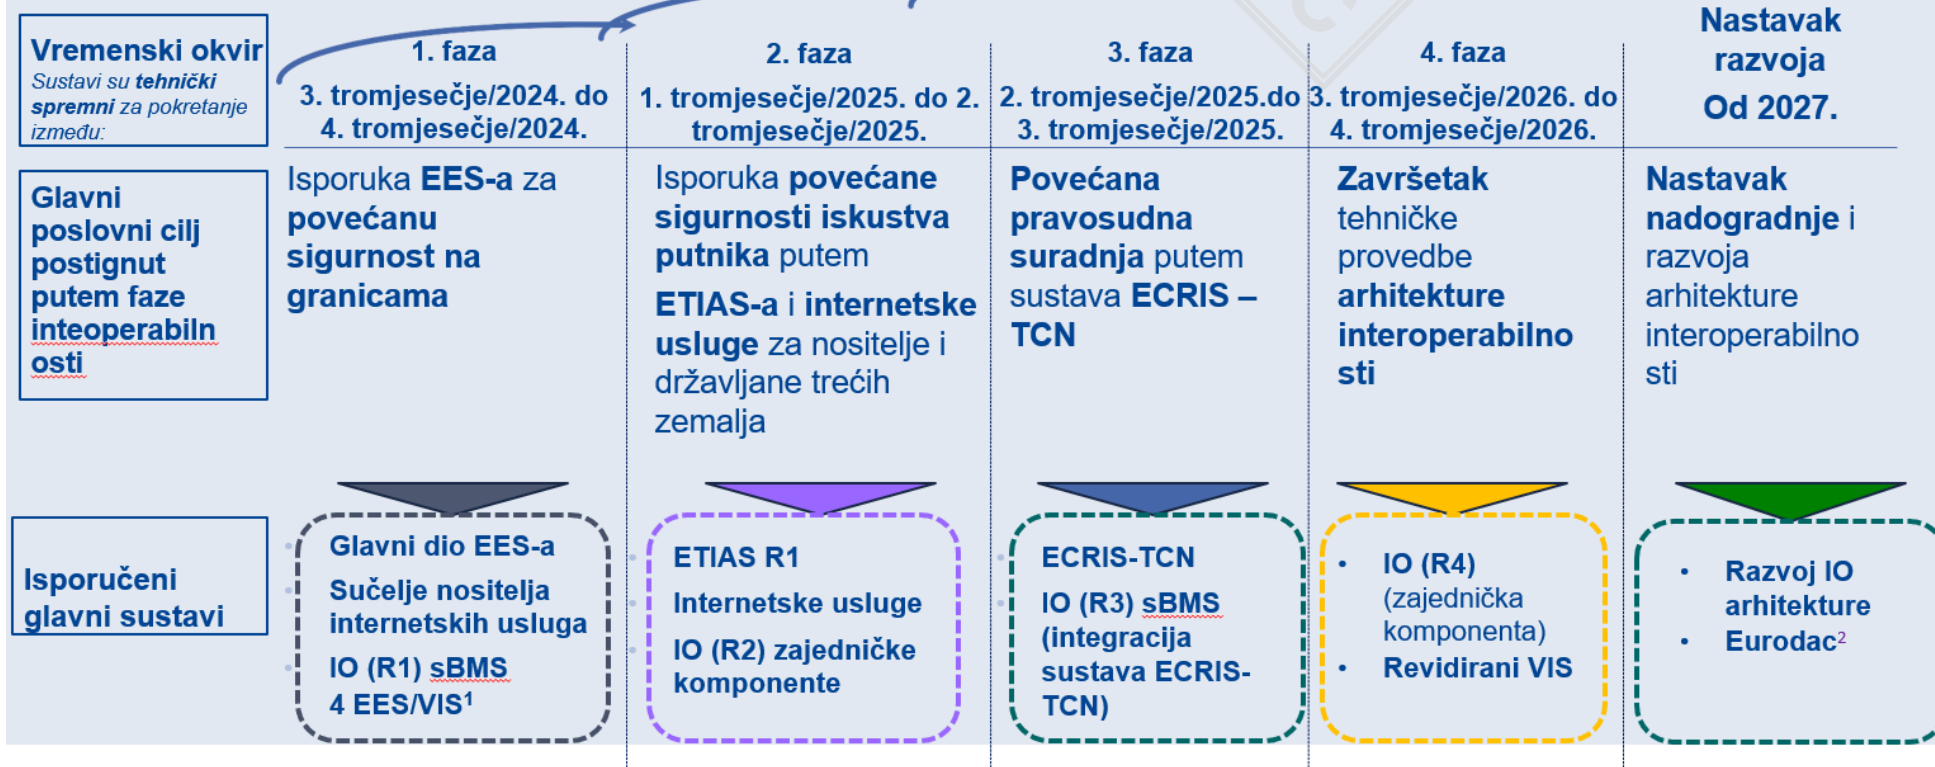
Vremenski okvir
Sustavi su tehnički spremni za pokretanje između:

1. faza
3. tromjesečje/2024. do 4. tromjesečje/2024.

2. faza
1. tromjesečje/2025. do 2. tromjesečje/2025.

3. faza
2. tromjesečje/2025.do 3. tromjesečje/2025.

4. faza
3. tromjesečje/2026. do 4. tromjesečje/2026.

Nastavak razvoja
Od 2027.

Glavni poslovni cilj postignut putem faze inteoperabilnosti

Isporuka EES-a za povećanu sigurnost na granicama

Isporuka povećane sigurnosti iskustva putnika putem

ETIAS-a i internetske usluge za nositelje i državljane trećih zemalja

Povećana pravosudna suradnja putem sustava ECRIS – TCN

Završetak tehničke provedbe arhitekture interoperabilnosti

Nastavak nadogradnje i razvoja arhitekture interoperabilnosti

Isporučeni glavni sustavi

Glavni dio EES-a
Sučelje nositelja internetskih usluga
IO (R1) sBMS 4 EES/VIS¹

ETIAS R1
Internetske usluge
IO (R2) zajedničke komponente

ECRIS-TCN
IO (R3) sBMS (integracija sustava ECRIS-TCN)

• IO (R4) (zajednička komponenta)
• Revidirani VIS

• Razvoj IO arhitekture
• Eurodac²